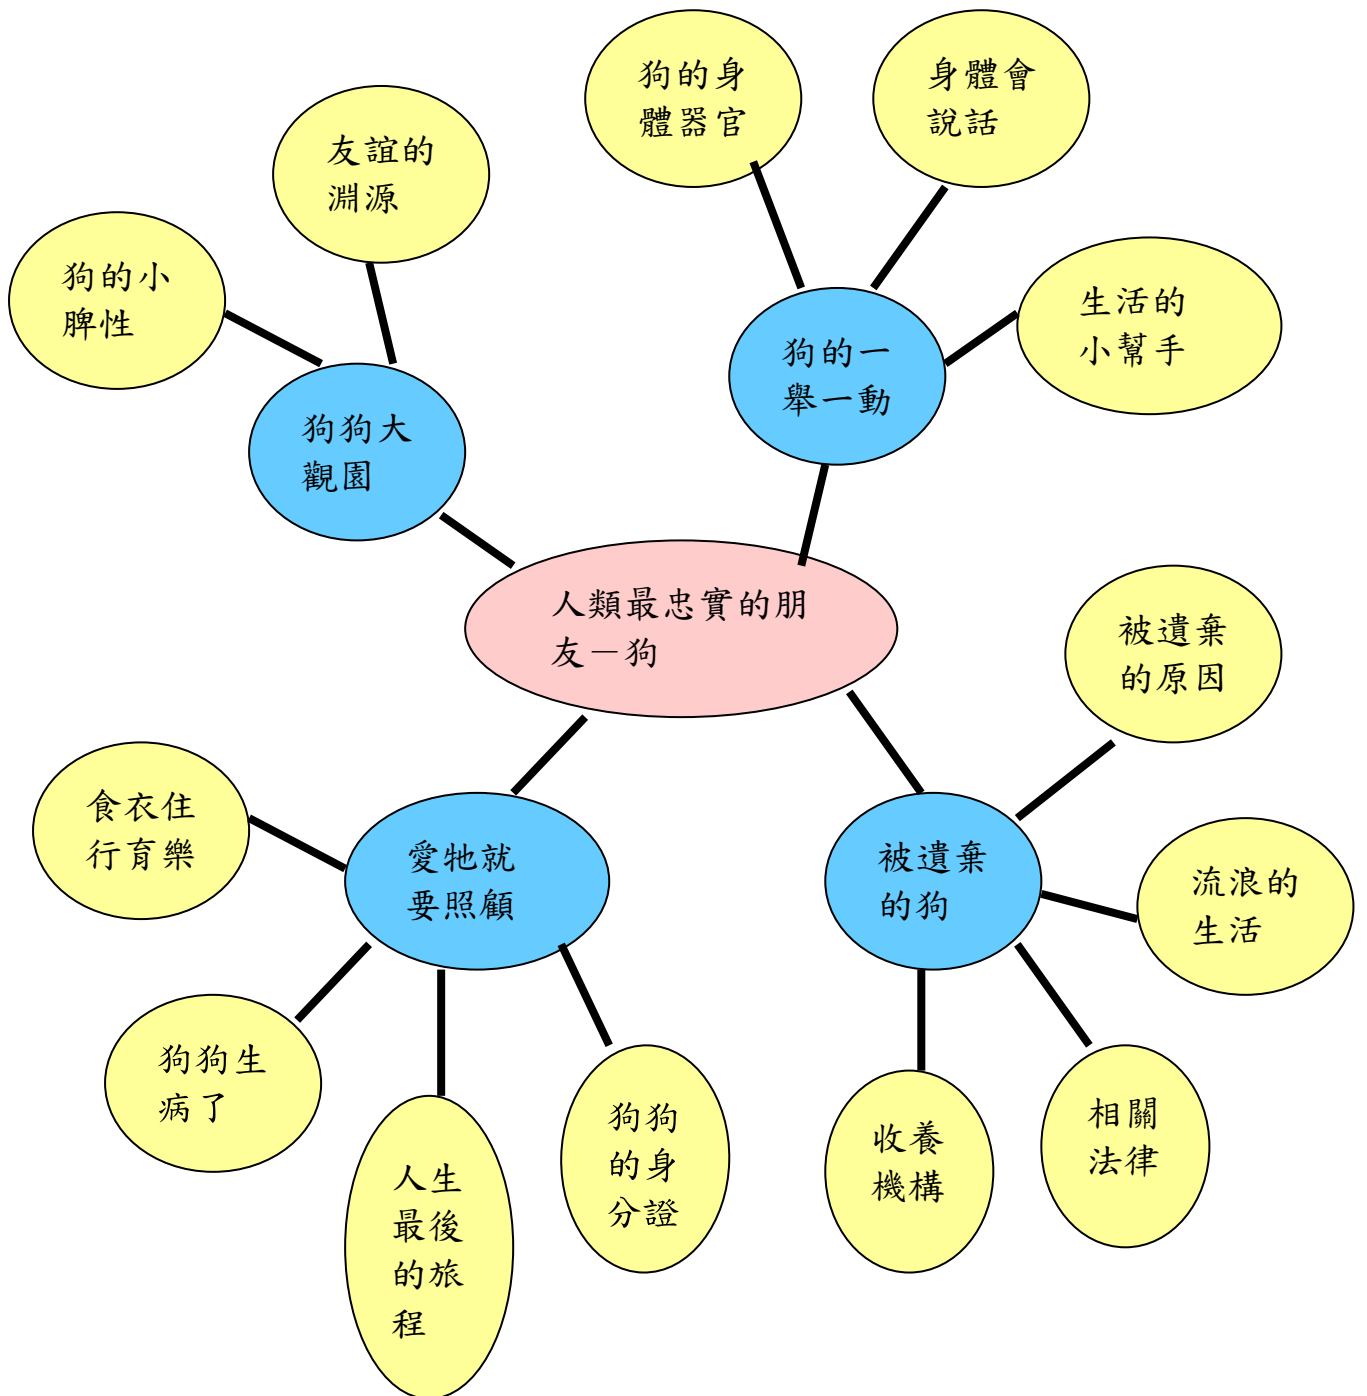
人類最忠實的朋友一狗

狗狗大觀園

狗的小脾性

友誼的淵源

狗的一舉一動

狗的身體器官

身體會說話

生活的小幫手

被遺棄的狗

被遺棄的原因

流浪的生活

相關法律

收養機構

愛牠就要照顧

食衣住行育樂

狗狗生病了

人生最後的旅程

狗狗的身分證